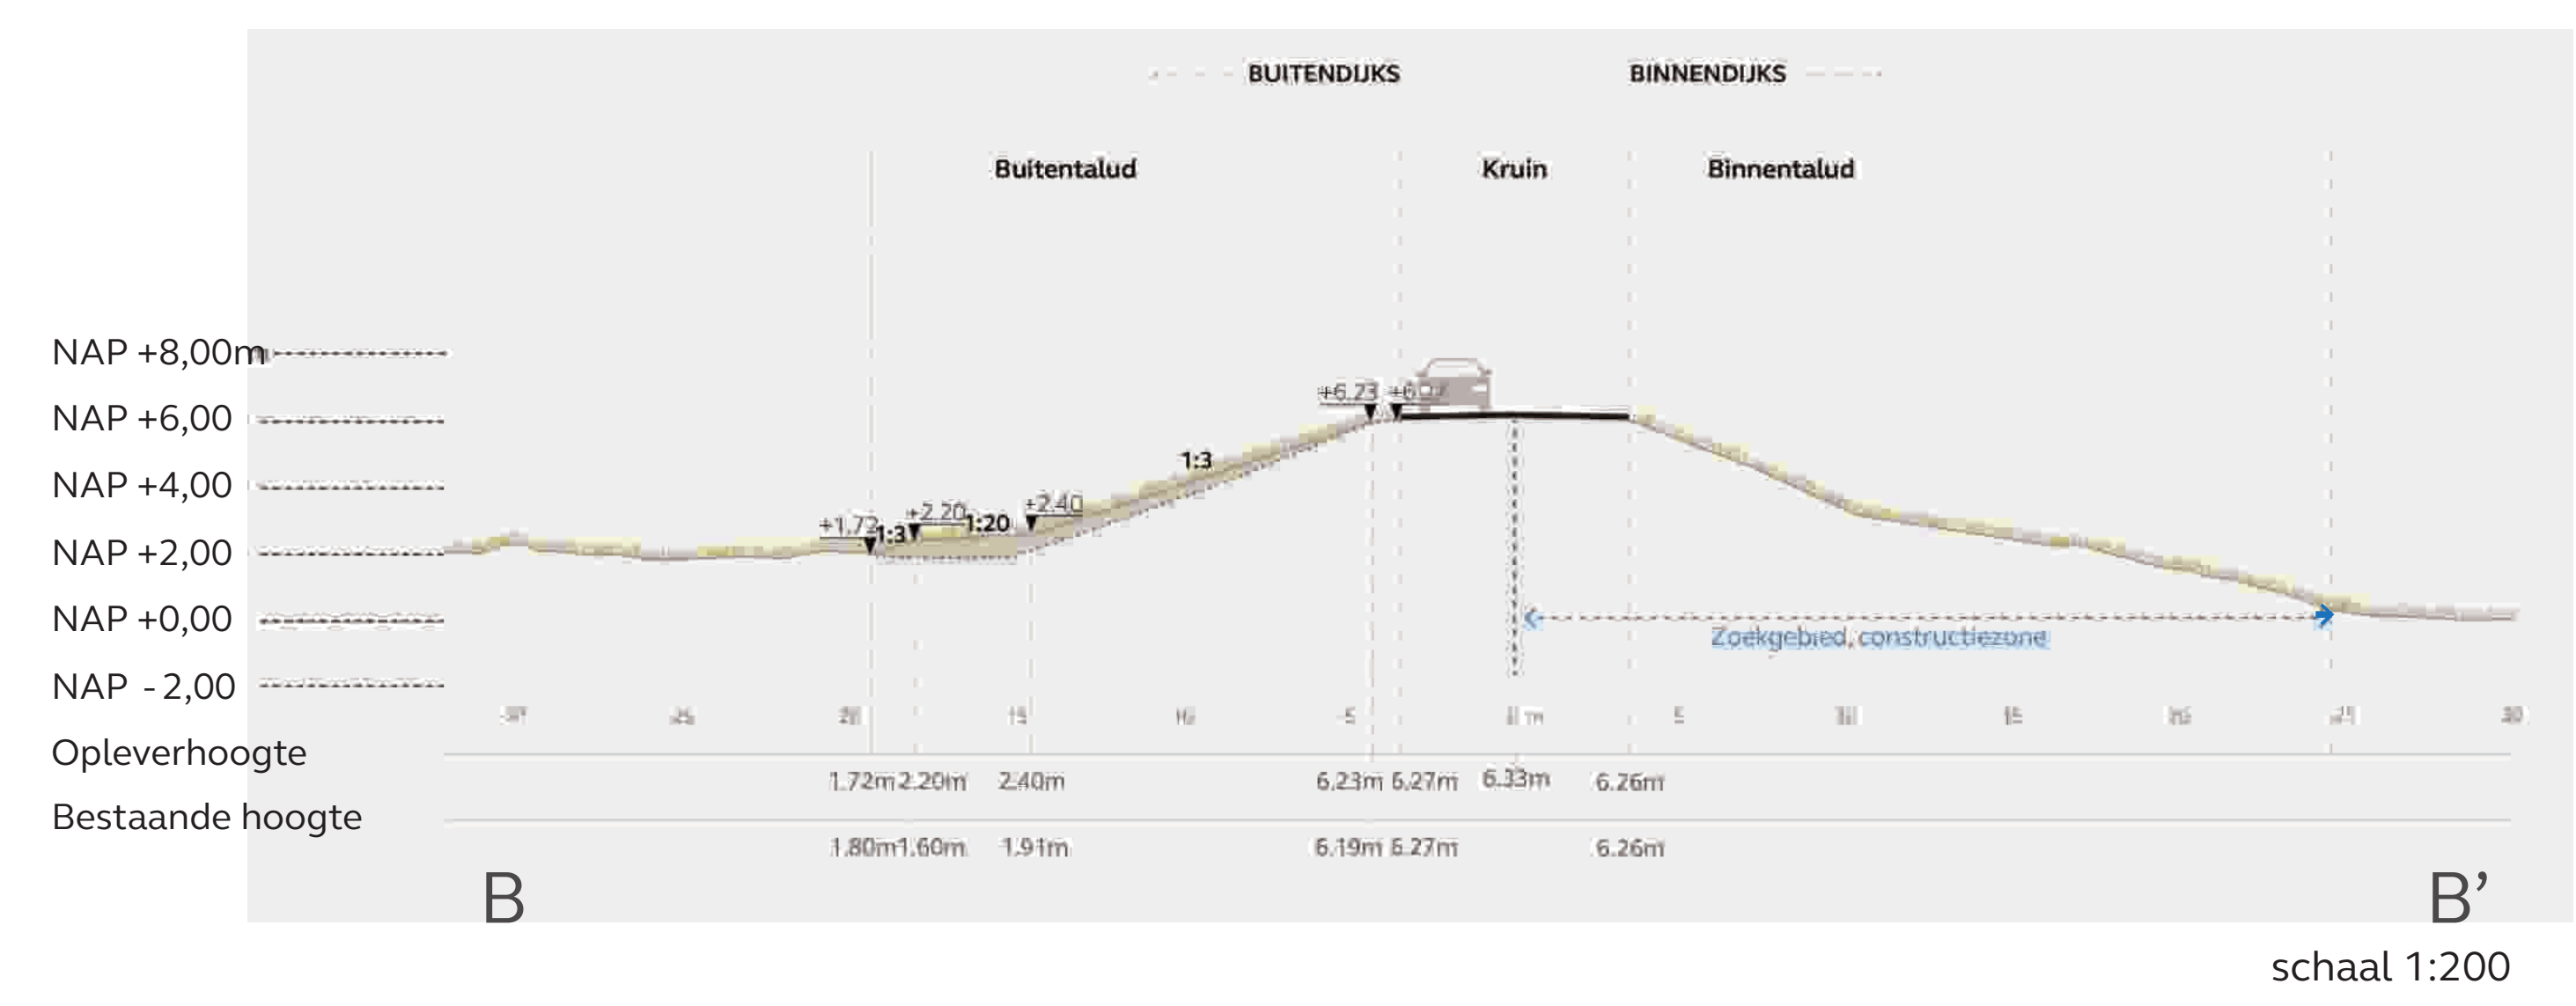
BUITENDIJKS BINNENDIJKS

Buitentalud Kruin Binnentalud

NAP +8,00m
NAP +6,00
NAP +4,00
NAP +2,00
NAP +0,00
NAP - 2,00

+6.23 +6.27
1:3
+2.40
+1.72 1:3 +2.20 1:20

Zoekgebied, constructiezone

30 25 20 15 10 5 0 m 5 10 15 20 25 30

Opleverhoogte 1.72m 2.20m 2.40m 6.23m 6.27m 6.33m 6.26m
Bestaande hoogte 1.80m 1.60m 1.91m 6.19m 6.27m 6.26m

B B’

schaal 1:200